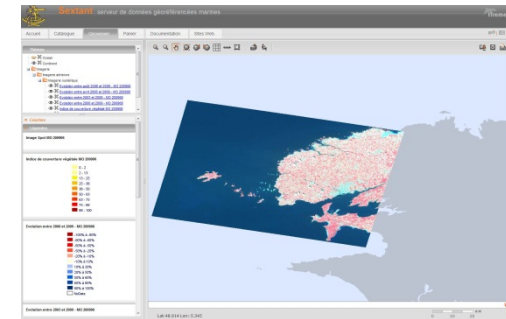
Sextant serveur de données géoréférencées marines

Accueil | Catalogue | Visualiseur | Panier | Documentation | Mon Infos

Image Spot IRS 20000

Indice de couverture végétale IRS 20000

0 - 7
7 - 10
10 - 20
20 - 30
30 - 40
40 - 50
50 - 60
60 - 70
70 - 80
80 - 100

Evolution entre 2000 et 2006 - IRS 20000

-100% à -60%
-60% à -40%
-40% à -30%
-30% à -20%
-20% à -10%
-10% à 10%
10% à 20%
20% à 30%
30% à 40%
40% à 60%
60% à 100%
Nulles

Evolution entre 2000 et 2006 - IRS 20000

Lat: 48.014 Lon: -5.340